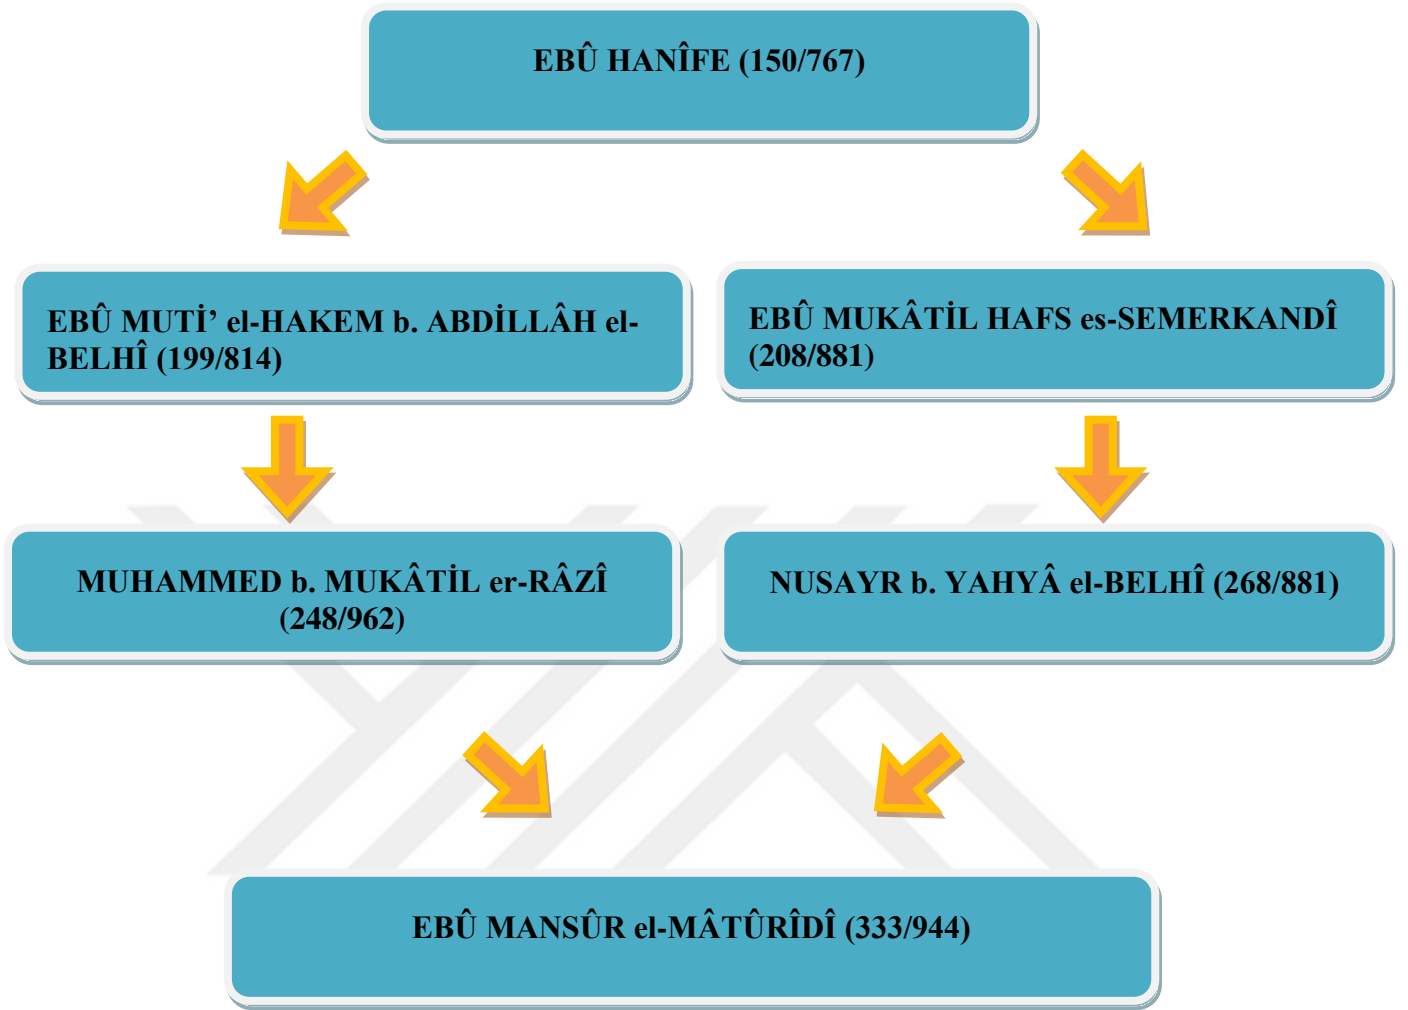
EBÛ HANÎFE (150/767)

EBÛ MUTİ' el-HAKEM b. ABDİLLÂH el-BELHÎ (199/814)

EBÛ MUKÂTİL HAFS es-SEMERKANDÎ (208/881)

MUHAMMED b. MUKÂTİL er-RÂZÎ (248/962)

NUSAYR b. YAHYÂ el-BELHÎ (268/881)

EBÛ MANSÛR el-MÂTÛRÎDÎ (333/944)